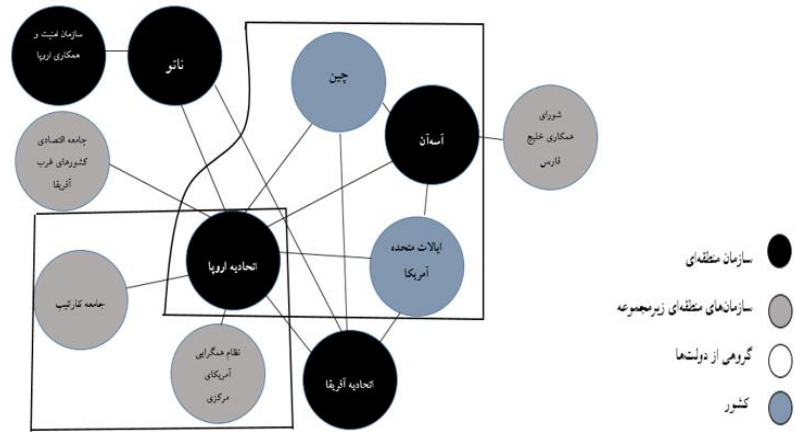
سازمان امنیت و همکاری اروپا

ناتو

چین

آسه‌آن

شورای همکاری خلیج فارس

جامعه اقتصادی کشورهای غرب آفریقا

اتحادیه اروپا

ایالات متحده آمریکا

جامعه کارائیب

نظام همگرایی آمریکای مرکزی

اتحادیه آفریقا

سازمان منطقه‌ای

سازمان‌های منطقه‌ای زیرمجموعه

گروهی از دولت‌ها

کشور